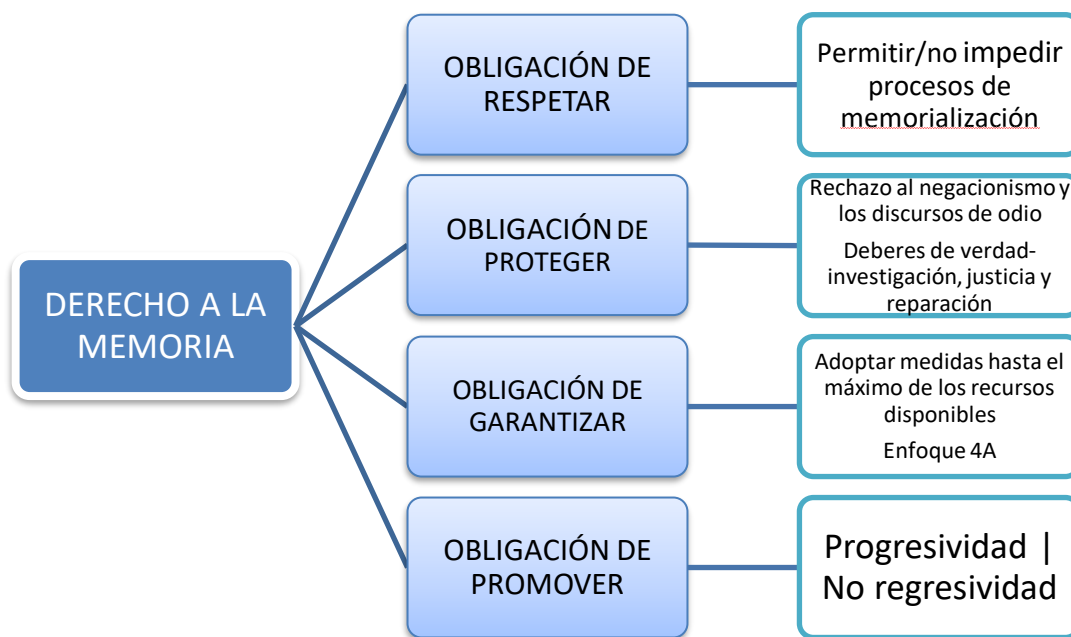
DERECHO A LA MEMORIA

OBLIGACIÓN DE RESPETAR

Permitir/no impedir procesos de memorialización

OBLIGACIÓN DE PROTEGER

Rechazo al negacionismo y los discursos de odio

Deberes de verdad-investigación, justicia y reparación

OBLIGACIÓN DE GARANTIZAR

Adoptar medidas hasta el máximo de los recursos disponibles

Enfoque 4A

OBLIGACIÓN DE PROMOVER

Progresividad | No regresividad